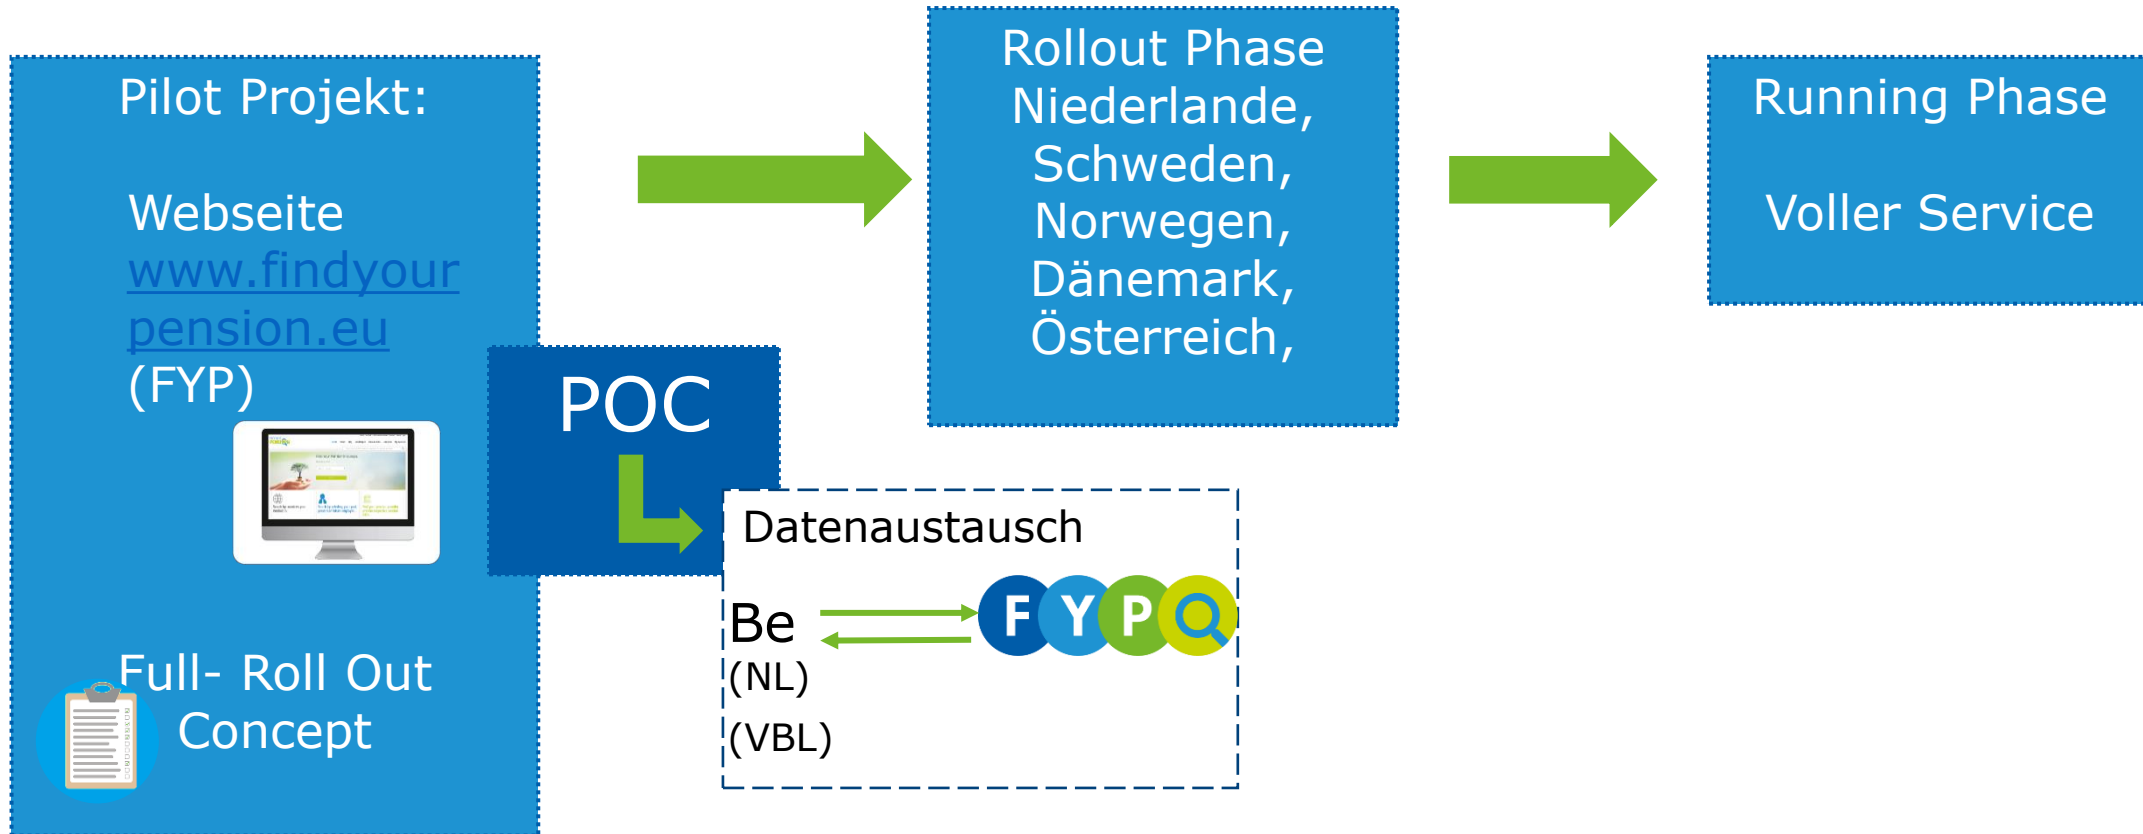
Pilot Projekt:

Webseite www.findyourpension.eu (FYP)

Full- Roll Out Concept

POC

Rollout Phase Niederlande, Schweden, Norwegen, Dänemark, Österreich,

Running Phase

Voller Service

Datenaustausch

Be (NL) (VBL)

FYPQ